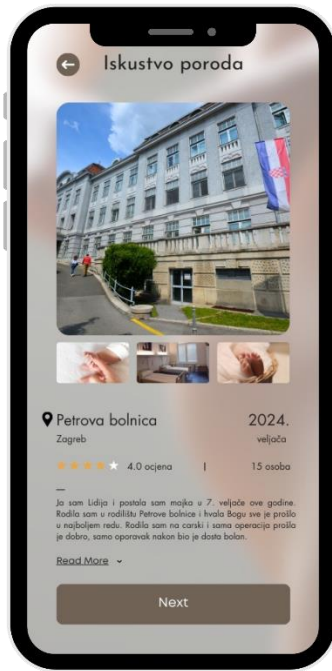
Iskustvo poroda

Petrova bolnica
Zagreb

2024.
veljača

4.0 ocjena | 15 osoba

—

Ja sam Lidija i postala sam majka u 7. veljače ove godine. Rodila sam u rodilištu Petrove bolnice i hvala Bogu sve je prošlo u najboljem redu. Rodila sam na carski i sama operacija prošla je dobro, samo oporavak nakon bio je dosta bolan.

Read More

Next